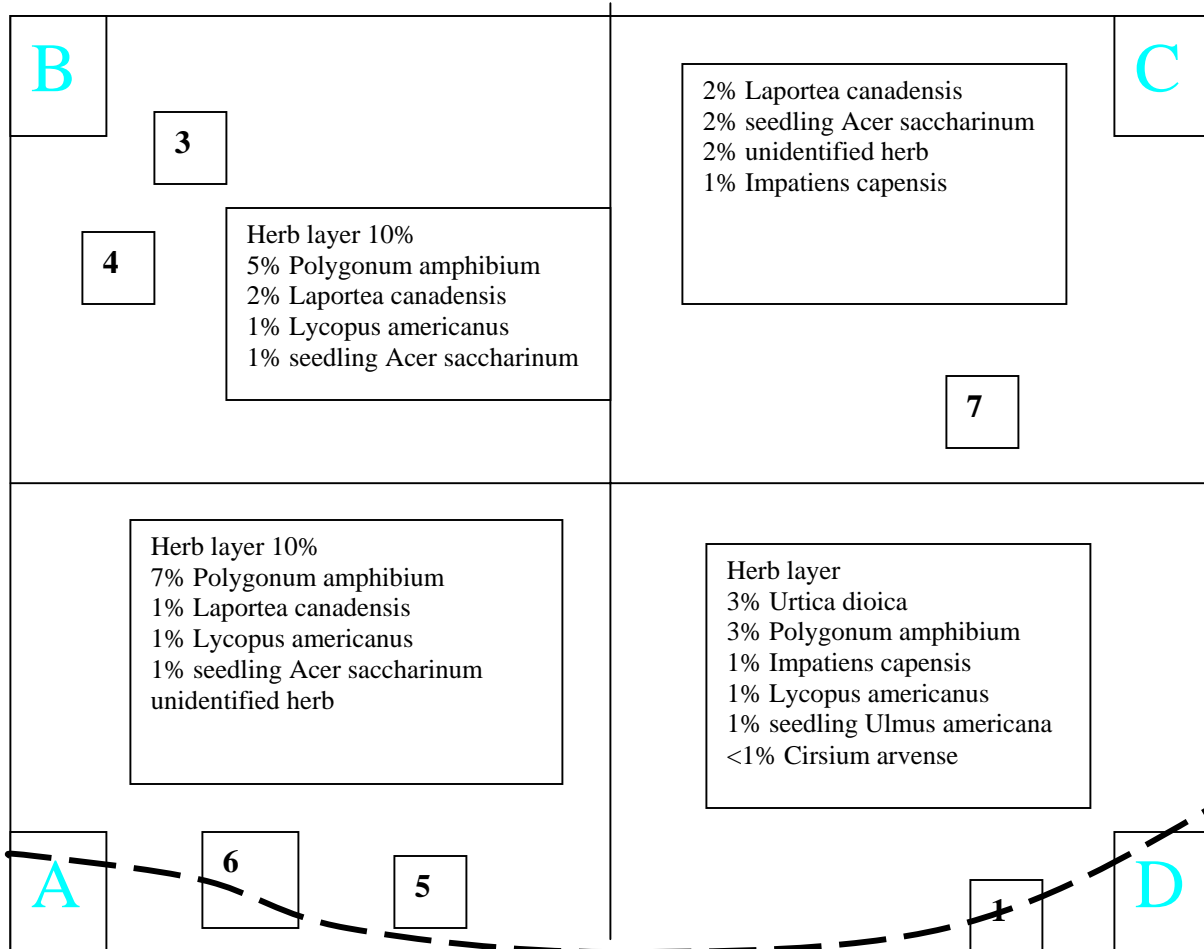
B

3

4

Herb layer 10%
5% Polygonum amphibium
2% Laportea canadensis
1% Lycopus americanus
1% seedling Acer saccharinum

2% Laportea canadensis
2% seedling Acer saccharinum
2% unidentified herb
1% Impatiens capensis

C

7

Herb layer 10%
7% Polygonum amphibium
1% Laportea canadensis
1% Lycopus americanus
1% seedling Acer saccharinum
unidentified herb

Herb layer
3% Urtica dioica
3% Polygonum amphibium
1% Impatiens capensis
1% Lycopus americanus
1% seedling Ulmus americana
<1% Cirsium arvense

A

6

5

1

D